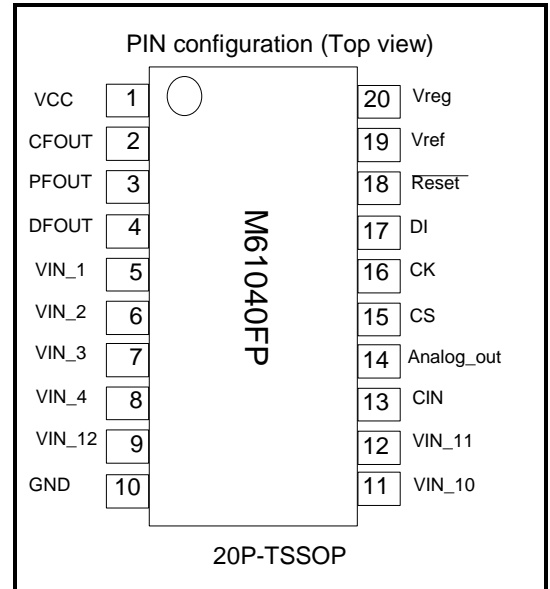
PIN configuration (Top view)

VCC 1
CFOUT 2
PFOUT 3
DFOUT 4
VIN_1 5
VIN_2 6
VIN_3 7
VIN_4 8
VIN_12 9
GND 10

M61040FP

20 Vreg
19 Vref
18 $\overline{\text{Reset}}$
17 DI
16 CK
15 CS
14 Analog_out
13 CIN
12 VIN_11
11 VIN_10

20P-TSSOP